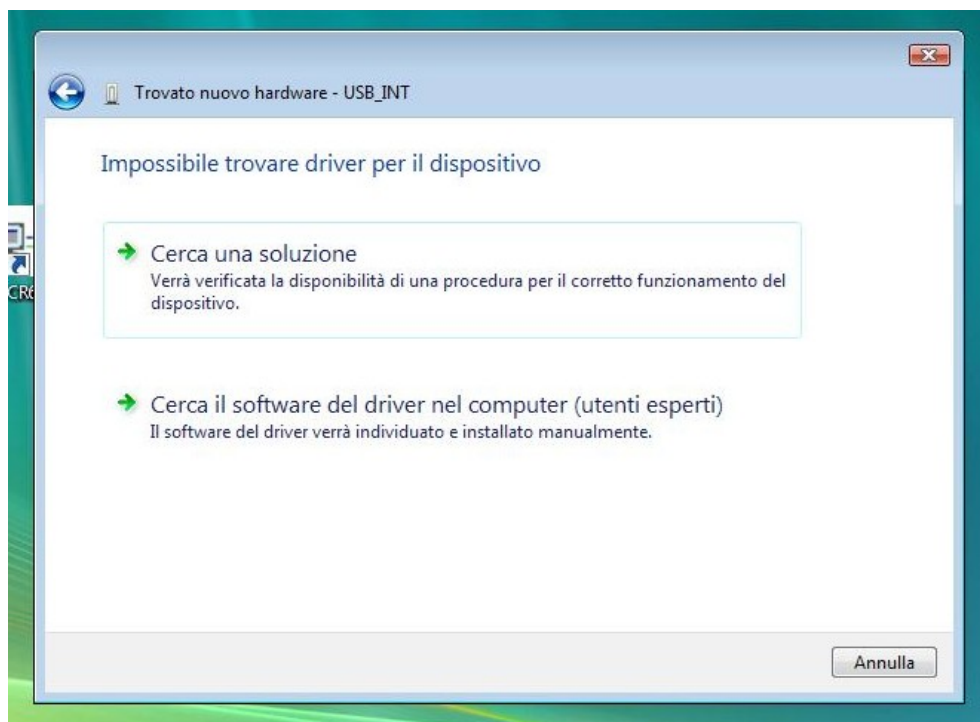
Trovato nuovo hardware - USB_INT

Impossibile trovare driver per il dispositivo

Cerca una soluzione
Verrà verificata la disponibilità di una procedura per il corretto funzionamento del dispositivo.

Cerca il software del driver nel computer (utenti esperti)
Il software del driver verrà individuato e installato manualmente.

Annulla

CR6